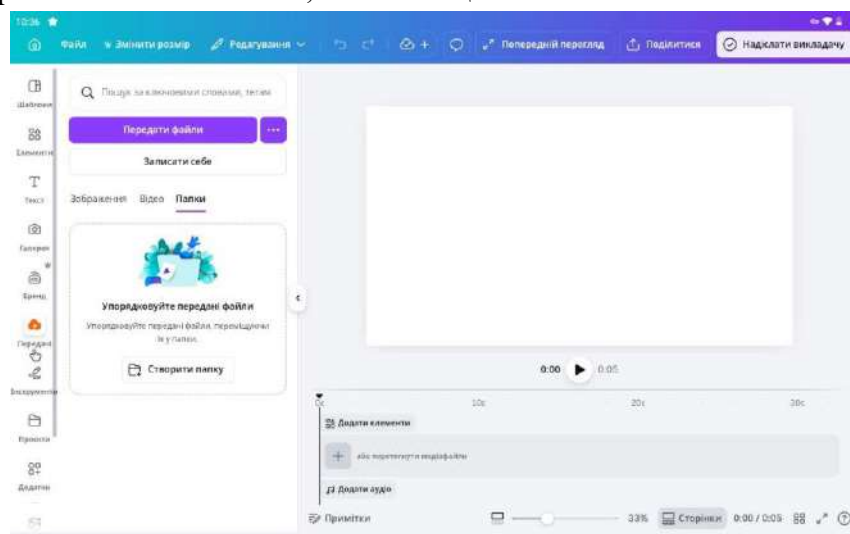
10:36

Файл Змінити розмір Редагування Попередній перегляд Поділитися Надіслати викладачу

Шаблони
Елементи
Текст
Галерея
Бренд
Передані
Інструменти
Проєкти
Додатки

Пошук за ключовими словами, тегами

Передати файли

Записати себе

Зображення Відео Папки

Упорядковуйте передані файли

Упорядковуйте передані файли, переміщуючи їх у папки.

Створити папку

0:00 0:05

0с 10с 20с 30с

Додати елементи

або перетягніть медіафайли

Додати аудіо

Примітки 33% Сторінки 0:00 / 0:05